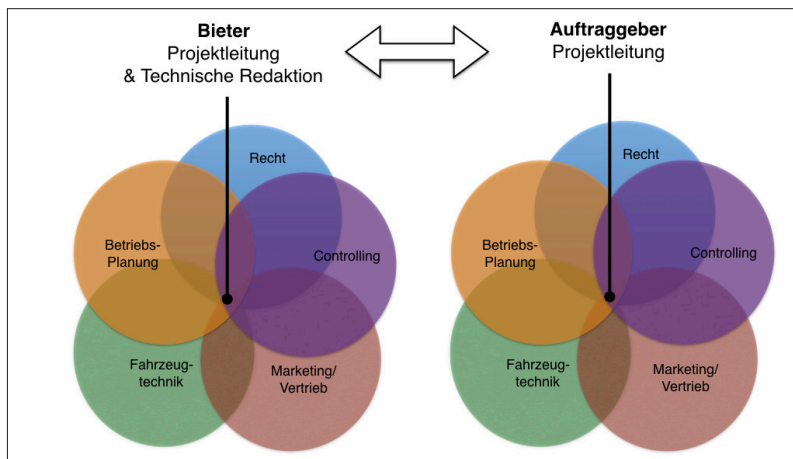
**Bieter**
Projektleitung
& Technische Redaktion

Recht

Betriebs-
Planung

Controlling

Fahrzeug-
technik

Marketing/
Vertrieb

**Auftraggeber**
Projektleitung

Recht

Betriebs-
Planung

Controlling

Fahrzeug-
technik

Marketing/
Vertrieb